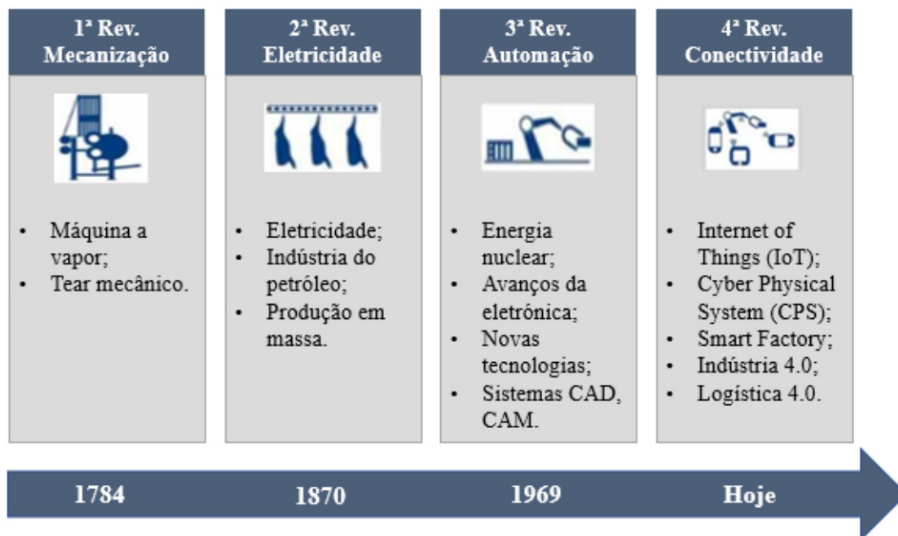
1ª Rev.
Mecanização

- Máquina a vapor;
- Tear mecânico.

2ª Rev.
Eletricidade

- Eletricidade;
- Indústria do petróleo;
- Produção em massa.

3ª Rev.
Automação

- Energia nuclear;
- Avanços da eletrónica;
- Novas tecnologias;
- Sistemas CAD, CAM.

4ª Rev.
Conectividade

- Internet of Things (IoT);
- Cyber Physical System (CPS);
- Smart Factory;
- Indústria 4.0;
- Logística 4.0.

1784

1870

1969

Hoje